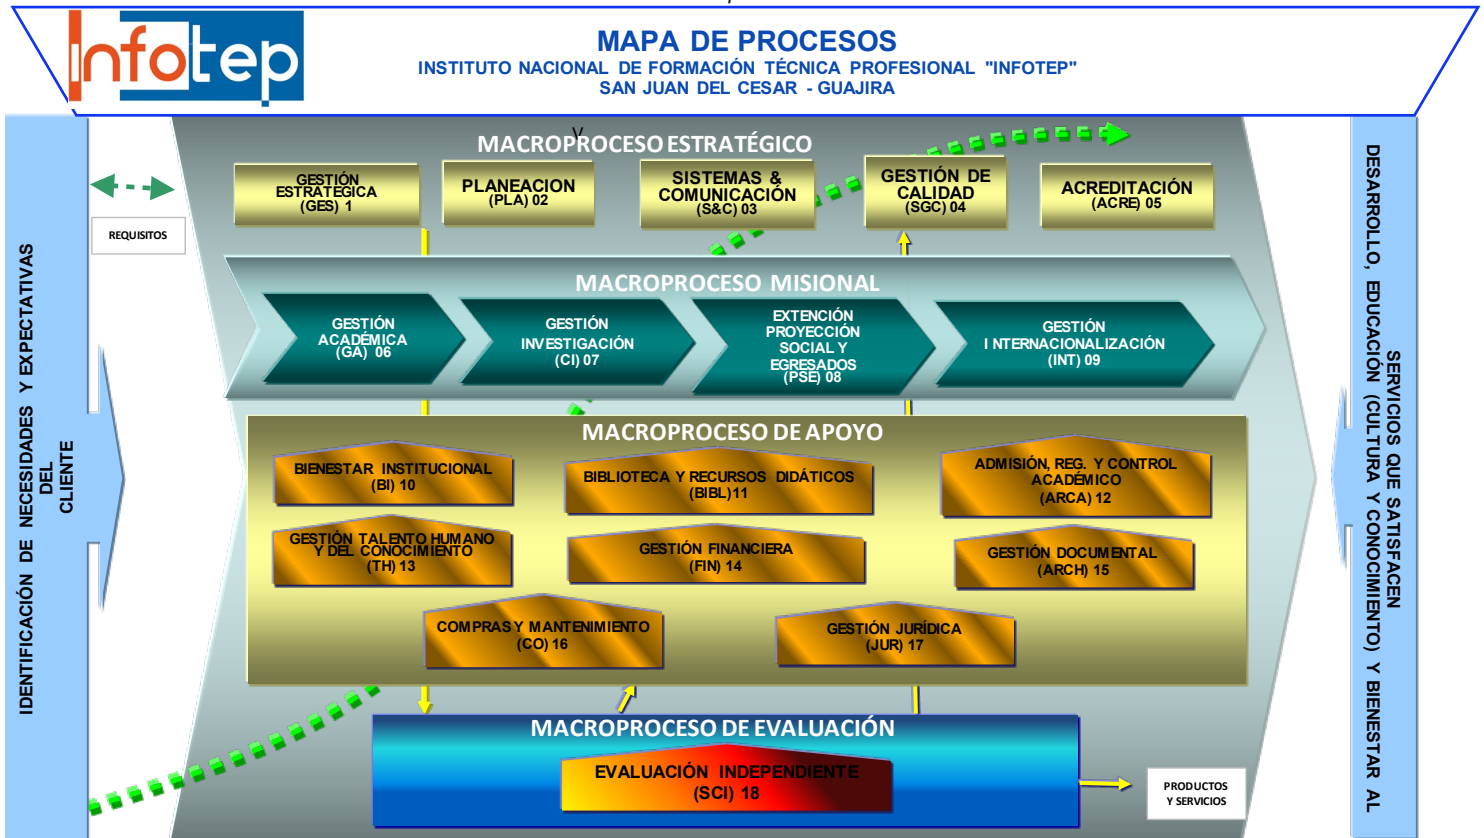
Infotep

MAPA DE PROCESOS
INSTITUTO NACIONAL DE FORMACIÓN TÉCNICA PROFESIONAL "INFOTEP"
SAN JUAN DEL CESAR - GUAJIRA

IDENTIFICACIÓN DE NECESIDADES Y EXPECTATIVAS DEL CLIENTE

REQUISITOS

MACROPROCESO ESTRATÉGICO

GESTIÓN ESTRATÉGICA (GES) 1

PLANEACION (PLA) 02

SISTEMAS & COMUNICACIÓN (S&C) 03

GESTIÓN DE CALIDAD (SGC) 04

ACREDITACIÓN (ACRE) 05

MACROPROCESO MISIONAL

GESTIÓN ACADÉMICA (GA) 06

GESTIÓN INVESTIGACIÓN (CI) 07

EXTENCIÓN PROYECCIÓN SOCIAL Y EGRESADOS (PSE) 08

GESTIÓN I NTERNACIONALIZACIÓN (INT) 09

MACROPROCESO DE APOYO

BIENESTAR INSTITUCIONAL (BI) 10

BIBLIOTECA Y RECURSOS DIDÁTICOS (BIBL)11

ADMISIÓN, REG. Y CONTROL ACADÉMICO (ARCA) 12

GESTIÓN TALENTO HUMANO Y DEL CONOCIMIENTO (TH) 13

GESTIÓN FINANCIERA (FIN) 14

GESTIÓN DOCUMENTAL (ARCH) 15

COMPRAS Y MANTENIMIENTO (CO) 16

GESTIÓN JURÍDICA (JUR) 17

MACROPROCESO DE EVALUACIÓN

EVALUACIÓN INDEPENDIENTE (SCI) 18

PRODUCTOS Y SERVICIOS

SERVICIOS QUE SATISFACEN DESARROLLO, EDUCACIÓN (CULTURA Y CONOCIMIENTO) Y BIENESTAR AL